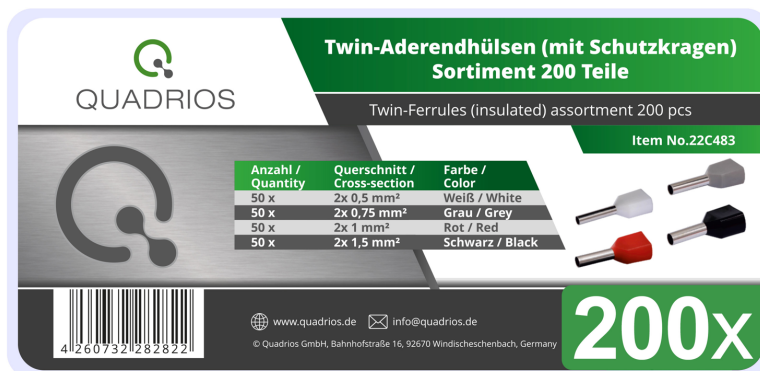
QUADRIOS

Twin-Aderendhülsen (mit Schutzkragen)
Sortiment 200 Teile

Twin-Ferrules (insulated) assortment 200 pcs

Item No.22C483

| Anzahl / Quantity | Querschnitt / Cross-section | Farbe / Color |
|---|---|---|
| 50 x | 2x 0,5 mm² | Weiß / White |
| 50 x | 2x 0,75 mm² | Grau / Grey |
| 50 x | 2x 1 mm² | Rot / Red |
| 50 x | 2x 1,5 mm² | Schwarz / Black |

4 260732 282822

www.quadrios.de info@quadrios.de

© Quadrios GmbH, Bahnhofstraße 16, 92670 Windischeschenbach, Germany

200x